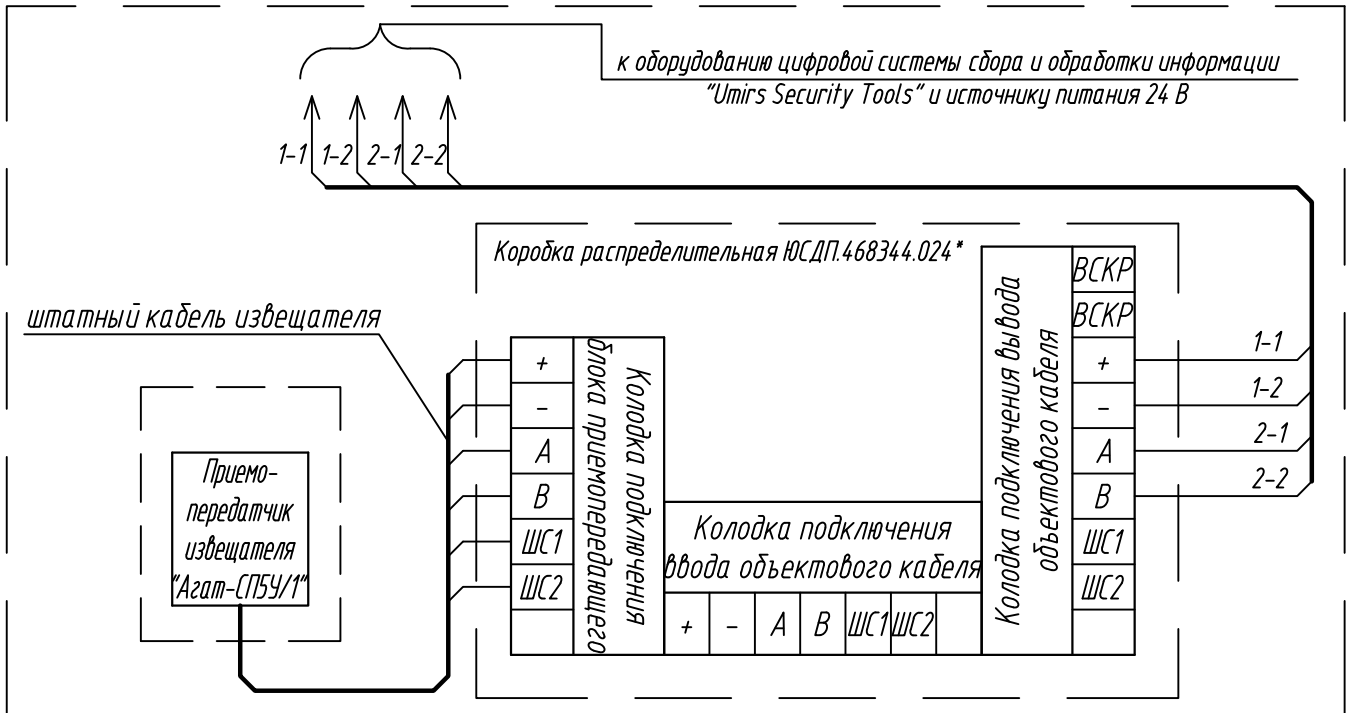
к оборудованию цифровой системы сбора и обработки информации "Umirs Security Tools" и источнику питания 24 В

1-1 1-2 2-1 2-2

Коробка распределительная ЮСДП.468344.024*

штатный кабель извещателя

Приемо-передатчик извещателя "Агат-СП5У/1"

| + |
|---|
| – |
| А |
| В |
| ШС1 |
| ШС2 |

Колодка подключения блока приемопередающего

Колодка подключения ввода объектового кабеля

| + | – | А | В | ШС1 | ШС2 |
|---|---|---|---|---|---|

Колодка подключения вывода объектового кабеля

| ВСКР |
|---|
| ВСКР |
| + |
| – |
| А |
| В |
| ШС1 |
| ШС2 |

1-1
1-2
2-1
2-2